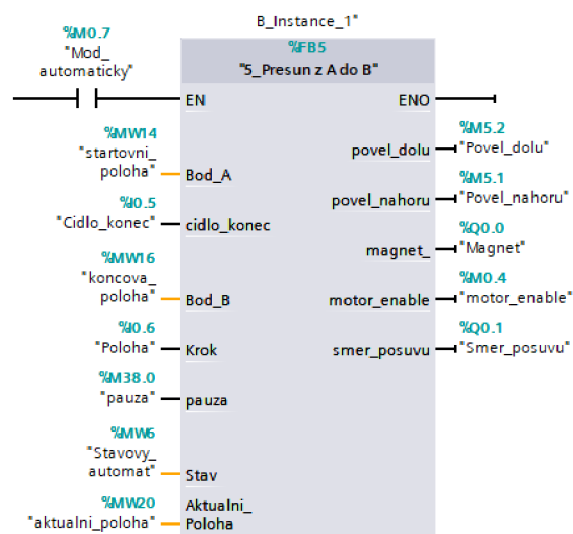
B_Instance_1"

%M0.7
"Mod_
automaticky"

%FB5
"5_Presun z A do B"

EN
ENO

%MW14
"startovni_
poloha"
Bod_A

%I0.5
"Cidlo_konec"
cidlo_konec

%MW16
"koncova_
poloha"
Bod_B

%I0.6
"Poloha"
Krok

%M38.0
"pauza"
pauza

%MW6
"Stavovy_
automat"
Stav

%MW20
"aktualni_poloha"
Aktualni_
Poloha

povel_dolu
%M5.2
"Povel_dolu"

povel_nahoru
%M5.1
"Povel_nahoru"

magnet_
%Q0.0
"Magnet"

motor_enable
%M0.4
"motor_enable"

smer_posuvu
%Q0.1
"Smer_posuvu"